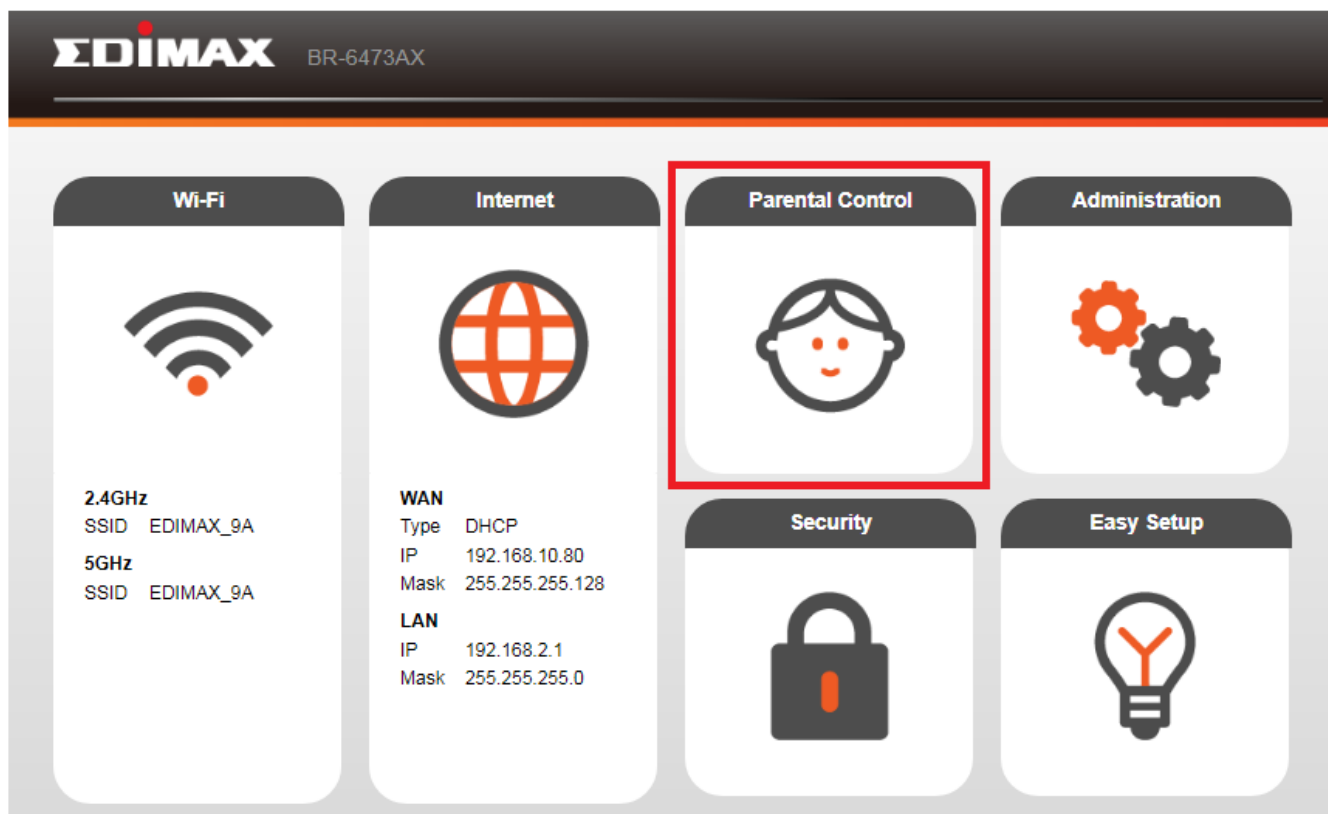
EDIMAX BR-6473AX

Wi-Fi

2.4GHz
SSID EDIMAX_9A
5GHz
SSID EDIMAX_9A

Internet

WAN
Type DHCP
IP 192.168.10.80
Mask 255.255.255.128
LAN
IP 192.168.2.1
Mask 255.255.255.0

Parental Control

Administration

Security

Easy Setup